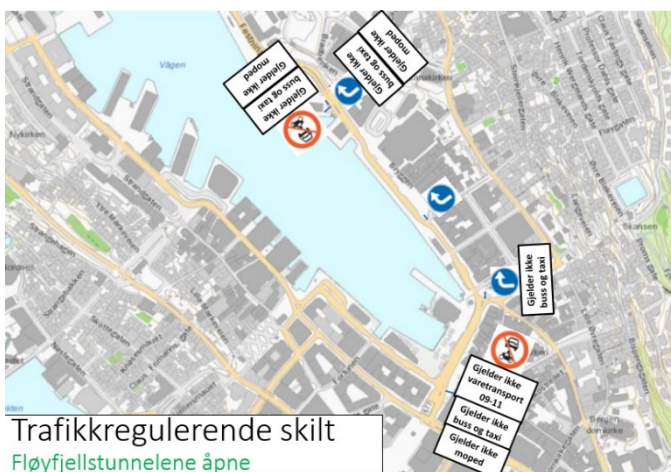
Vågen

Gjelder ikke buss og taxi
Gjelder ikke moped

Gjelder ikke buss og taxi
Gjelder ikke moped

Gjelder ikke buss og taxi

Gjelder ikke varetransport 09-11
Gjelder ikke buss og taxi
Gjelder ikke moped

Trafikkregulerende skilt
Fløyfjellstunnelene åpne